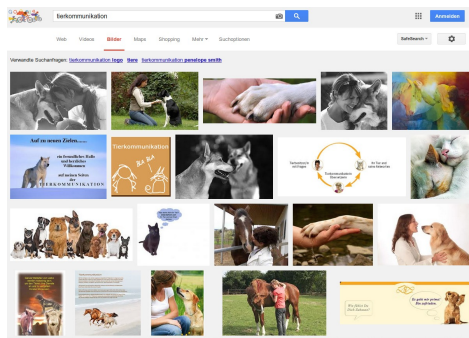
Google

tierkommunikation

Anmelden

Web Videos Bilder Maps Shopping Mehr ▾ Suchoptionen

SafeSearch ▾

Verwandte Suchanfragen: tierkommunikation logo tiere tierkommunikation penelope smith

Auf zu neuen Zielen...
ein freundliches Hallo und herzliches Willkommen
auf meinen Seiten der
TIERKOMMUNIKATION

Tierkommunikation

Tierkommunikation Steinmetzen